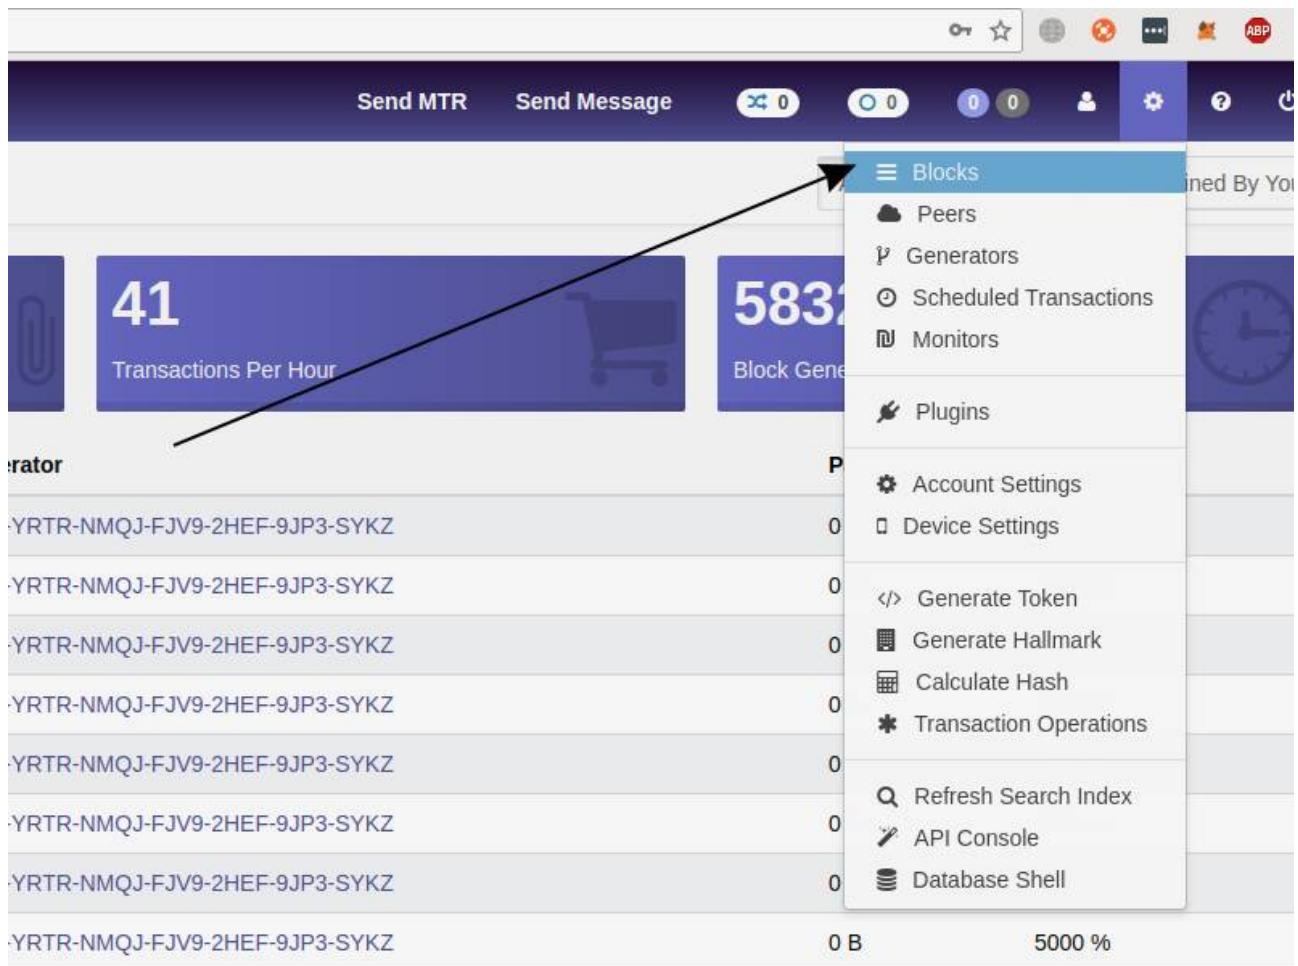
ABP

Send MTR Send Message 0 0 0 0

Blocks
Peers
Generators
Scheduled Transactions
Monitors

Plugins

Account Settings
Device Settings

Generate Token
Generate Hallmark
Calculate Hash
Transaction Operations

Refresh Search Index
API Console
Database Shell

ined By You

41
Transactions Per Hour

583
Block Gene

erator

P

YRTR-NMQJ-FJV9-2HEF-9JP3-SYKZ 0
YRTR-NMQJ-FJV9-2HEF-9JP3-SYKZ 0
YRTR-NMQJ-FJV9-2HEF-9JP3-SYKZ 0
YRTR-NMQJ-FJV9-2HEF-9JP3-SYKZ 0
YRTR-NMQJ-FJV9-2HEF-9JP3-SYKZ 0
YRTR-NMQJ-FJV9-2HEF-9JP3-SYKZ 0
YRTR-NMQJ-FJV9-2HEF-9JP3-SYKZ 0
YRTR-NMQJ-FJV9-2HEF-9JP3-SYKZ 0 B 5000 %